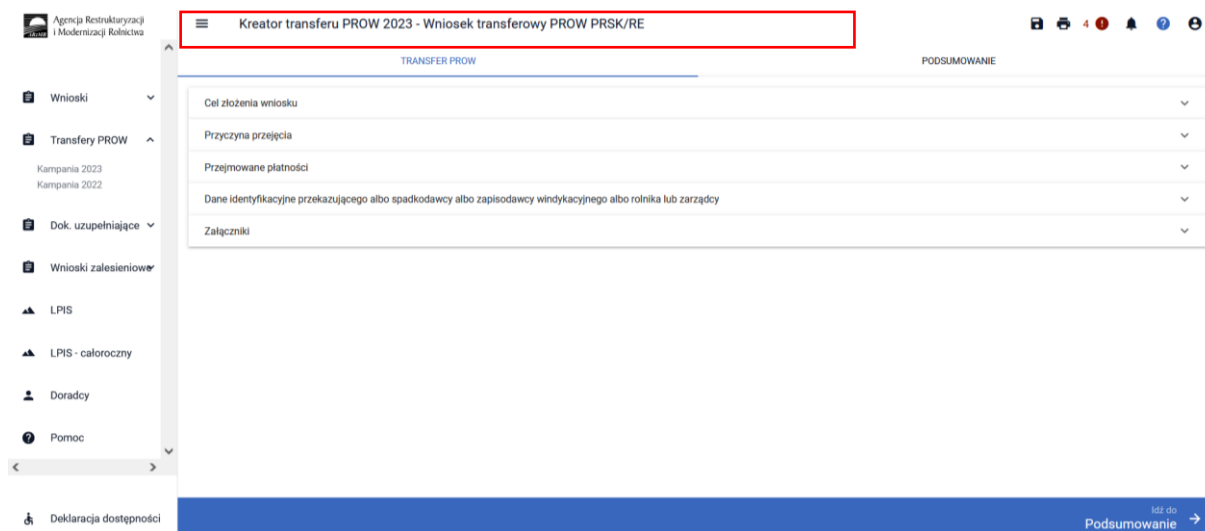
Agencja Restrukturyzacji i Modernizacji Rolnictwa

Kreator transferu PROW 2023 - Wniosek transferowy PROW PRSK/RE

4

TRANSFER PROW

PODSUMOWANIE

Wnioski

Transfery PROW

Kampania 2023
Kampania 2022

Dok. uzupełniające

Wnioski zalesieniowe

LPIS

LPIS - całoroczny

Doradcy

Pomoc

Deklaracja dostępności

Cel złożenia wniosku

Przyczyna przejęcia

Przejmowane płatności

Dane identyfikacyjne przekazującego albo spadkodawcy albo zapisodawcy windykacyjnego albo rolnika lub zarządcy

Załączniki

Idź do
Podsumowanie